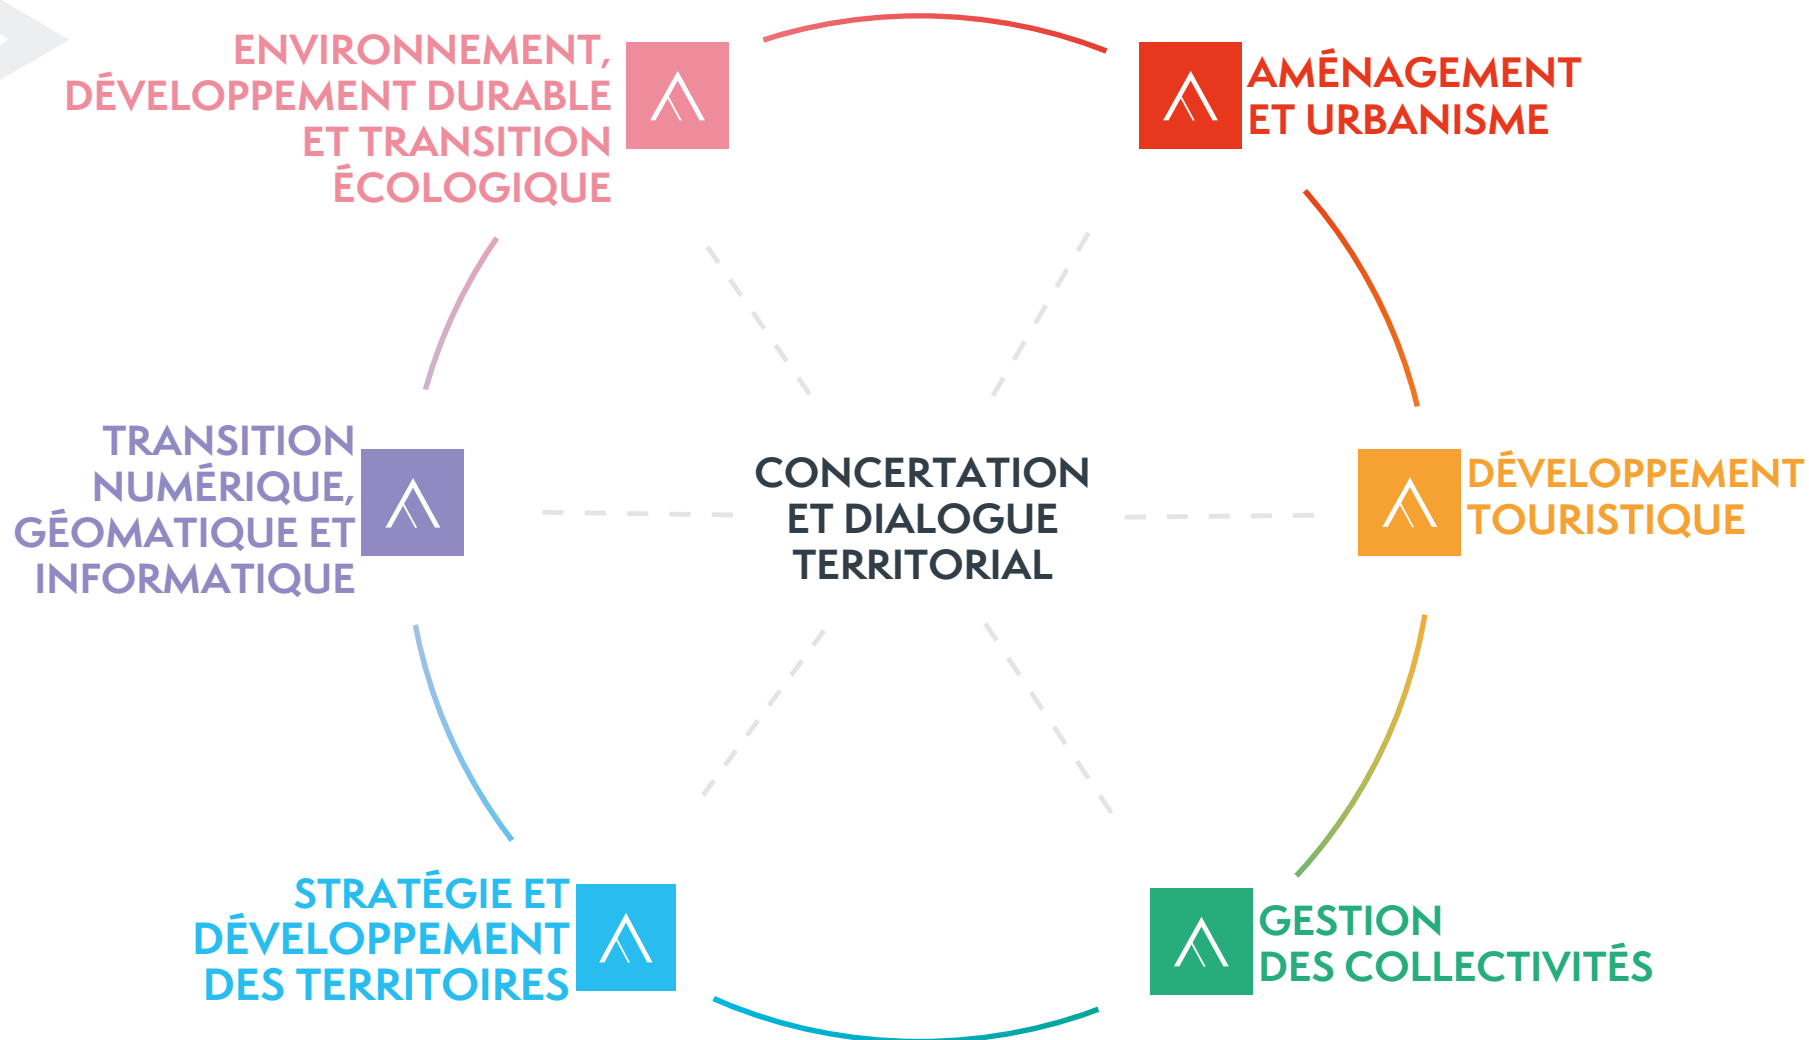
ENVIRONNEMENT, DÉVELOPPEMENT DURABLE ET TRANSITION ÉCOLOGIQUE

AMÉNAGEMENT ET URBANISME

TRANSITION NUMÉRIQUE, GÉOMATIQUE ET INFORMATIQUE

CONCERTATION ET DIALOGUE TERRITORIAL

DÉVELOPPEMENT TOURISTIQUE

STRATÉGIE ET DÉVELOPPEMENT DES TERRITOIRES

GESTION DES COLLECTIVITÉS